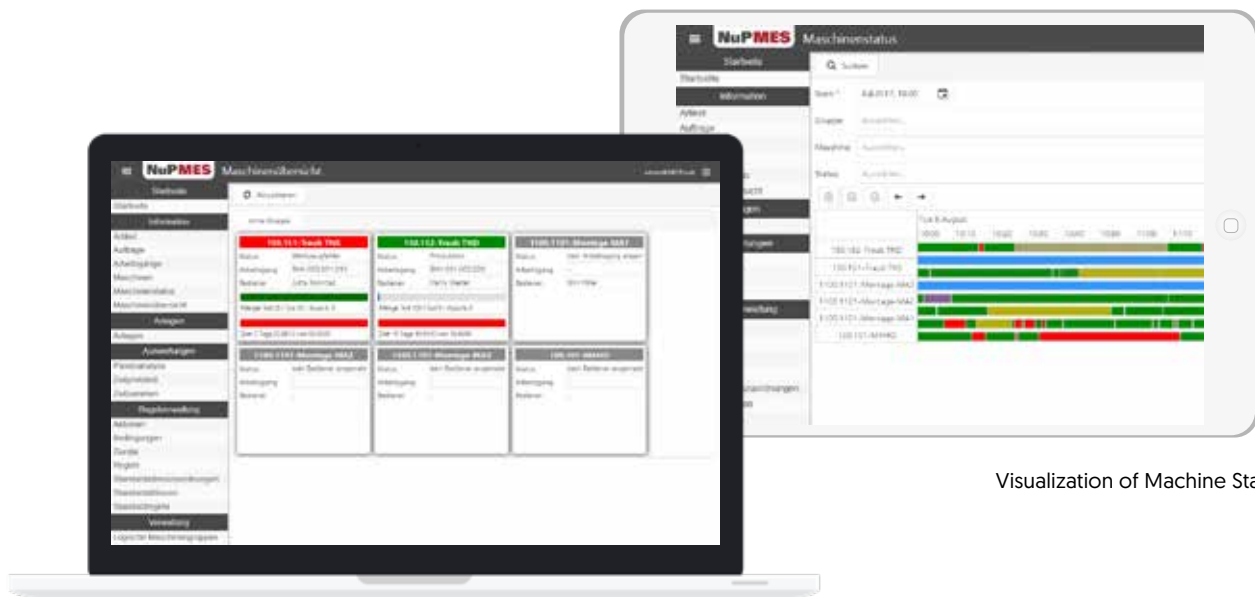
NuPMES Maschinenstatus

Startseite
Startseite
Information
Artikel
Aufträge

Q Suchen
Start * 8.8.2017, 16:00
Gruppe Auswählen...
Maschine Auswählen...
Status Auswählen...

Tue 8 August
100.182-Traub TRD
100.151-Traub TNS
1100.1101-Montage MA2
1100.1101-Montage MA2
1100.1101-Montage MA1
100.151-MIHMO

NuPMES Maschinenübersicht

Startseite
Startseite
Information
Artikel
Aufträge
Arbeitsgänge
Maschinen
Maschinenstatus
Maschinenübersicht
Anlagen
Anlagen
Auswertungen
Paretoanalyse
Zeitprotokoll
Zeitsummen
Regelverwaltung
Aktionen
Bedingungen
Zünder
Regeln
Stammdatenbezeichnungen
Stammdatenfeldern
Stammdatenpläne
Verwaltung
Logische Maschinengruppen

Aktualisieren

100.151-Traub TNS
100.152-Traub TND
1100.1101-Montage MA1
1100.1101-Montage MA2
1100.1101-Montage MA2
100.101-MIHMO

Visualization of Machine Sta